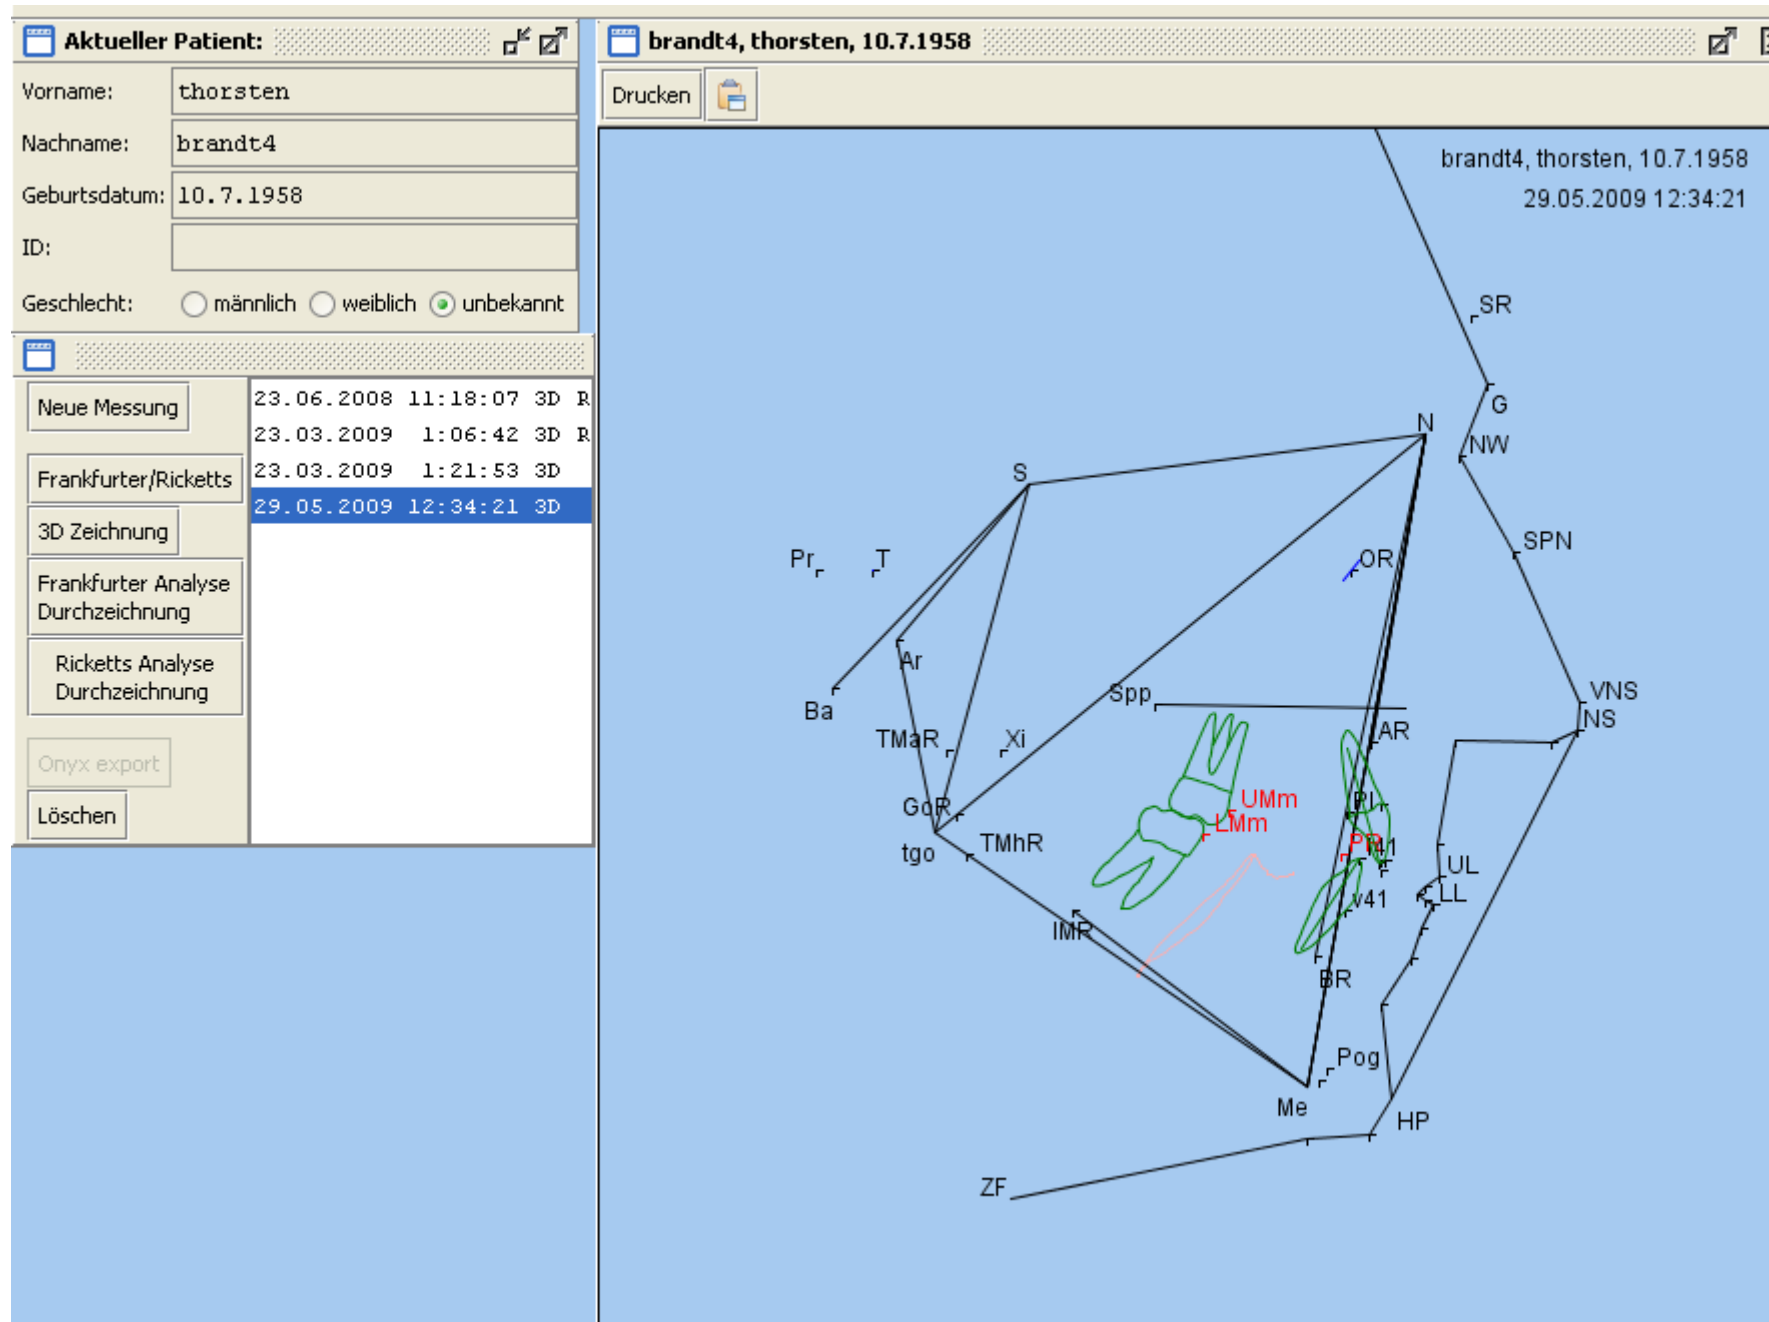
Aktueller Patient:

Vorname: thorsten

Nachname: brandt4

Geburtsdatum: 10.7.1958

ID:

Geschlecht: männlich weiblich unbekannt

Neue Messung

Frankfurter/Ricketts

3D Zeichnung

Frankfurter Analyse Durchzeichnung

Ricketts Analyse Durchzeichnung

Onyx export

Löschen

23.06.2008 11:18:07 3D R
23.03.2009 1:06:42 3D R
23.03.2009 1:21:53 3D
29.05.2009 12:34:21 3D

brandt4, thorsten, 10.7.1958

Drucken

brandt4, thorsten, 10.7.1958
29.05.2009 12:34:21

SR
G
N
NW
S
SPN
Pr
T
OR
Ar
Ba
Spp
VNS
NS
TMaR
Xi
AR
UMm
LMm
GoR
PI
tgo
TMhR
PR
1
UL
LL
41
IMR
BR
Pog
Me
HP
ZF